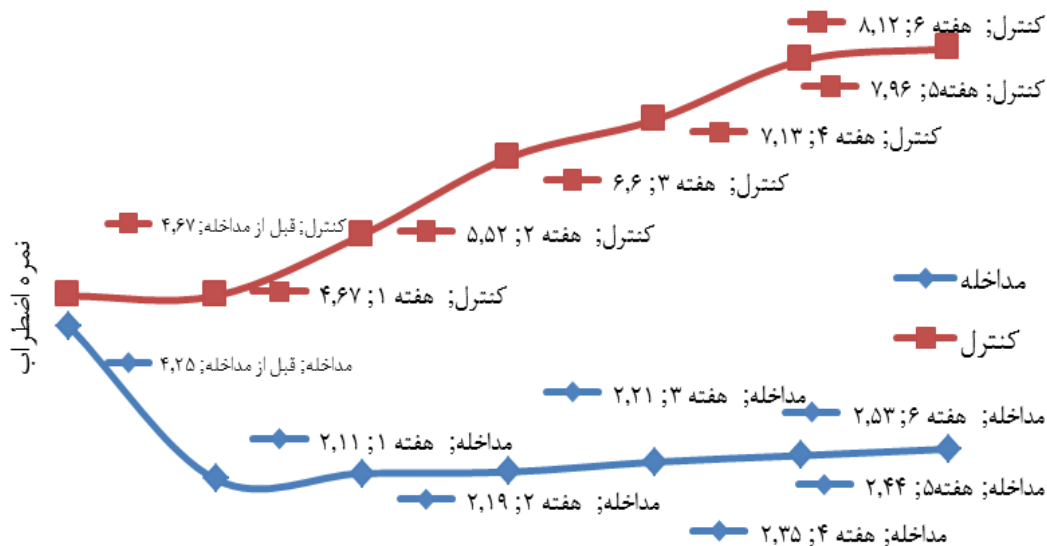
کنترل; هفته ۶; ۸,۱۲
کنترل; هفته۵; ۷,۹۶
کنترل; هفته ۴; ۷,۱۳
کنترل; هفته ۳; ۶,۶
کنترل; قبل از مداخله; ۴,۶۷
کنترل; هفته ۲; ۵,۵۲
نمره اضطراب
کنترل; هفته ۱; ۴,۶۷
مداخله
کنترل
مداخله; قبل از مداخله; ۴,۲۵
مداخله; هفته ۳; ۲,۲۱
مداخله; هفته ۶; ۲,۵۳
مداخله; هفته ۱; ۲,۱۱
مداخله; هفته۵; ۲,۴۴
مداخله; هفته ۲; ۲,۱۹
مداخله; هفته ۴; ۲,۳۵